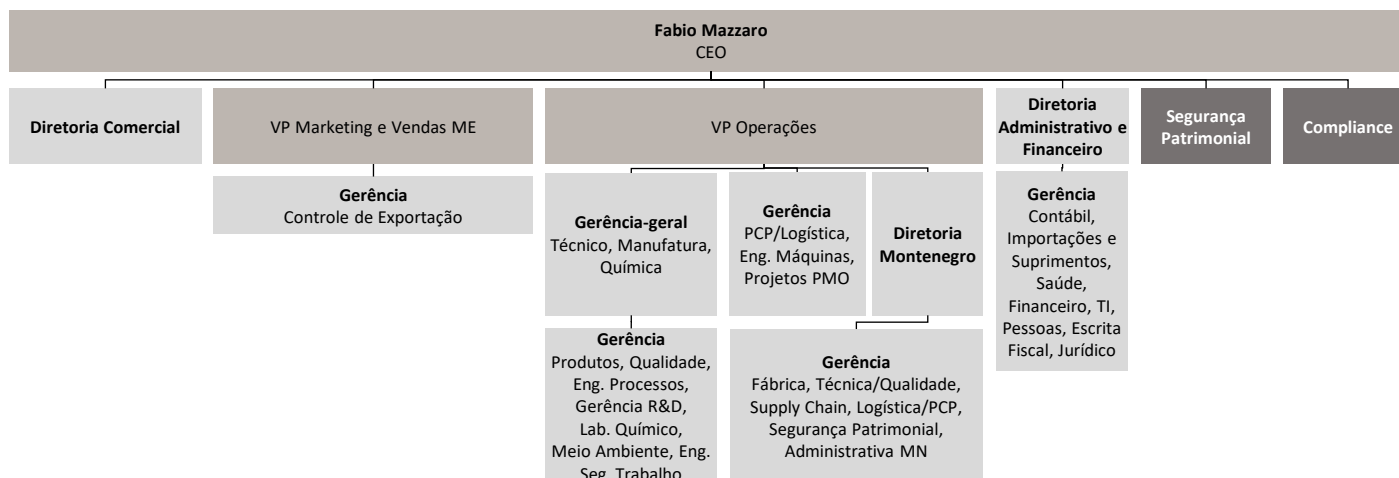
Fabio Mazzaro
CEO

Diretoria Comercial

VP Marketing e Vendas ME

Gerência
Controle de Exportação

VP Operações

Gerência-geral
Técnico, Manufatura, Química

Gerência
Produtos, Qualidade, Eng. Processos, Gerência R&D, Lab. Químico, Meio Ambiente, Eng. Seg. Trabalho

Gerência
PCP/Logística, Eng. Máquinas, Projetos PMO

Diretoria Montenegro

Gerência
Fábrica, Técnica/Qualidade, Supply Chain, Logística/PCP, Segurança Patrimonial, Administrativa MN

Diretoria Administrativo e Financeiro

Gerência
Contábil, Importações e Suprimentos, Saúde, Financeiro, TI, Pessoas, Escrita Fiscal, Jurídico

Segurança Patrimonial

Compliance